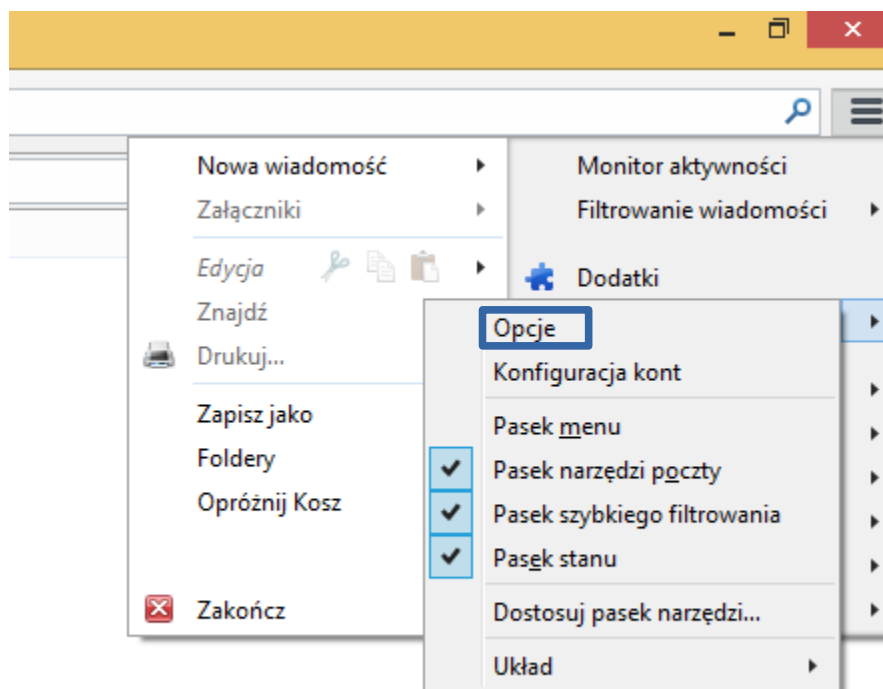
Nowa wiadomość
Załączniki
Edycja
Znajdź
Drukuj...
Zapisz jako
Foldery
Opróżnij Kosz
Zakończ

Monitor aktywności
Filtrowanie wiadomości
Dodatki

Opcje
Konfiguracja kont
Pasek menu
Pasek narzędzi poczty
Pasek szybkiego filtrowania
Pasek stanu
Dostosuj pasek narzędzi...
Układ